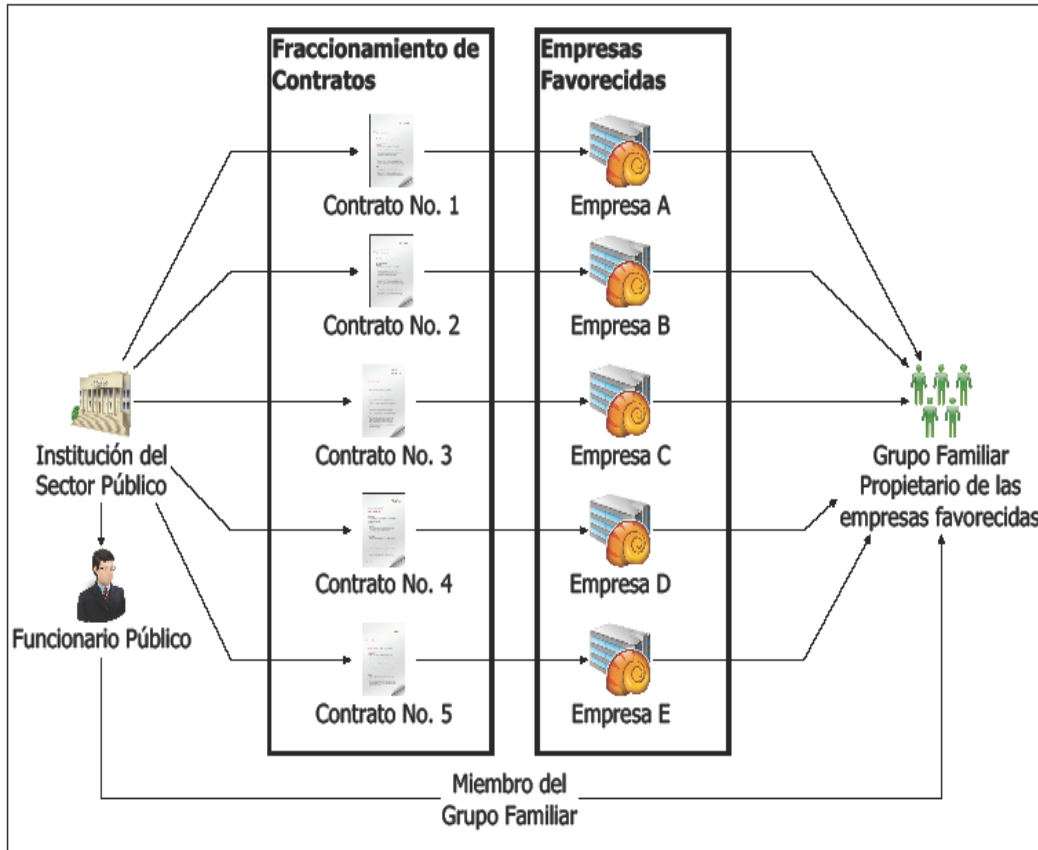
Fraccionamiento de Contratos

Contrato No. 1

Contrato No. 2

Contrato No. 3

Contrato No. 4

Contrato No. 5

Empresas Favorecidas

Empresa A

Empresa B

Empresa C

Empresa D

Empresa E

Institución del Sector Público

Funcionario Público

Grupo Familiar Propietario de las empresas favorecidas

Miembro del Grupo Familiar